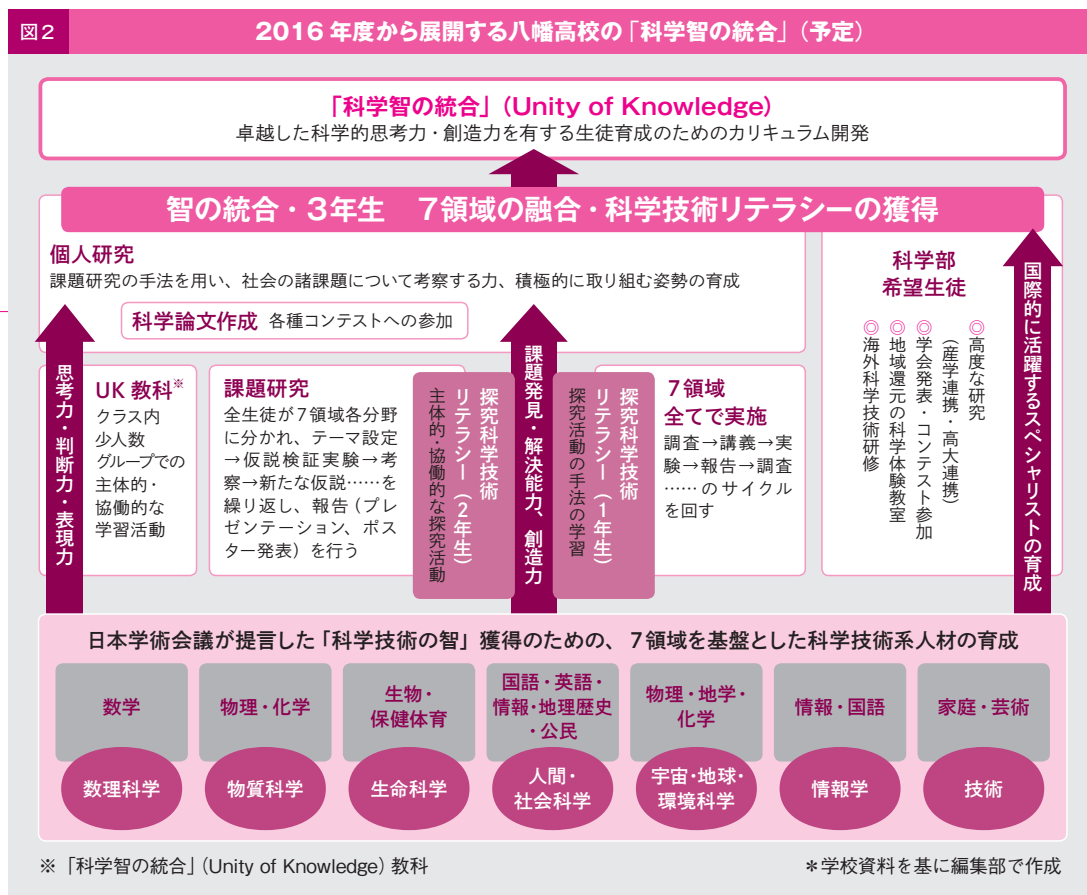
図2　2016年度から展開する八幡高校の「科学智の統合」（予定）

「科学智の統合」（Unity of Knowledge）
卓越した科学的思考力・創造力を有する生徒育成のためのカリキュラム開発

智の統合・3年生　7領域の融合・科学技術リテラシーの獲得

個人研究
課題研究の手法を用い、社会の諸課題について考察する力、積極的に取り組む姿勢の育成

科学論文作成　各種コンテストへの参加

科学部
希望生徒

◎高度な研究（産学連携・高大連携）
◎学会発表・コンテスト参加
◎地域還元の科学体験教室
◎海外科学技術研修

国際的に活躍するスペシャリストの育成

思考力・判断力・表現力

UK教科※
クラス内
少人数
グループでの
主体的・
協働的な
学習活動

課題研究
全生徒が7領域各分野に分かれ、テーマ設定→仮説検証実験→考察→新たな仮説……を繰り返し、報告（プレゼンテーション、ポスター発表）を行う

探究科学技術リテラシー（2年生）
主体的・協働的な探究活動

課題発見・解決能力、創造力

探究科学技術リテラシー（1年生）
探究活動の手法の学習

7領域
全てで実施
調査→講義→実験→報告→調査……のサイクルを回す

日本学術会議が提言した「科学技術の智」獲得のための、7領域を基盤とした科学技術系人材の育成

数学
数理科学

物理・化学
物質科学

生物・保健体育
生命科学

国語・英語・情報・地理歴史・公民
人間・社会科学

物理・地学・化学
宇宙・地球・環境科学

情報・国語
情報学

家庭・芸術
技術

※「科学智の統合」（Unity of Knowledge）教科

＊学校資料を基に編集部で作成